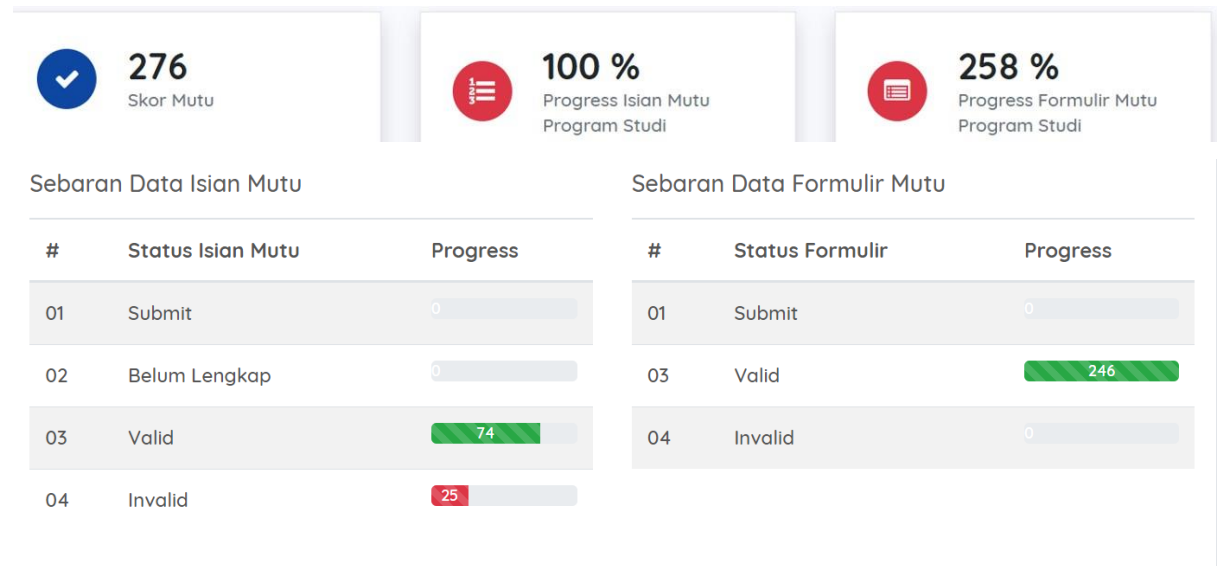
276
Skor Mutu

100 %
Progress Isian Mutu Program Studi

258 %
Progress Formulir Mutu Program Studi

Sebaran Data Isian Mutu

| # | Status Isian Mutu | Progress |
|---|---|---|
| 01 | Submit | 0 |
| 02 | Belum Lengkap | 0 |
| 03 | Valid | 74 |
| 04 | Invalid | 25 |

Sebaran Data Formulir Mutu

| # | Status Formulir | Progress |
|---|---|---|
| 01 | Submit | 0 |
| 03 | Valid | 246 |
| 04 | Invalid | 0 |